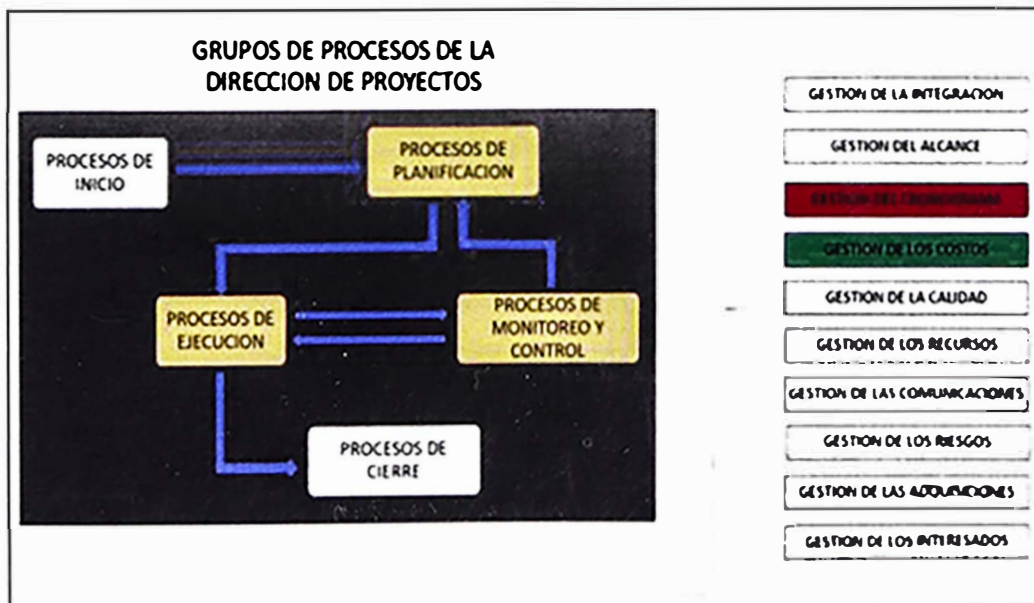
GRUPOS DE PROCESOS DE LA DIRECCION DE PROYECTOS

PROCESOS DE INICIO

PROCESOS DE PLANIFICACION

PROCESOS DE EJECUCION

PROCESOS DE MONITOREO Y CONTROL

PROCESOS DE CIERRE

GESTION DE LA INTEGRACION

GESTION DEL ALCANCE

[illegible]

GESTION DE LOS COSTOS

GESTION DE LA CALIDAD

GESTION DE LOS RECURSOS

GESTION DE LAS COMUNICACIONES

GESTION DE LOS RIESGOS

GESTION DE LAS ADQUISICIONES

GESTION DE LOS INTERESADOS